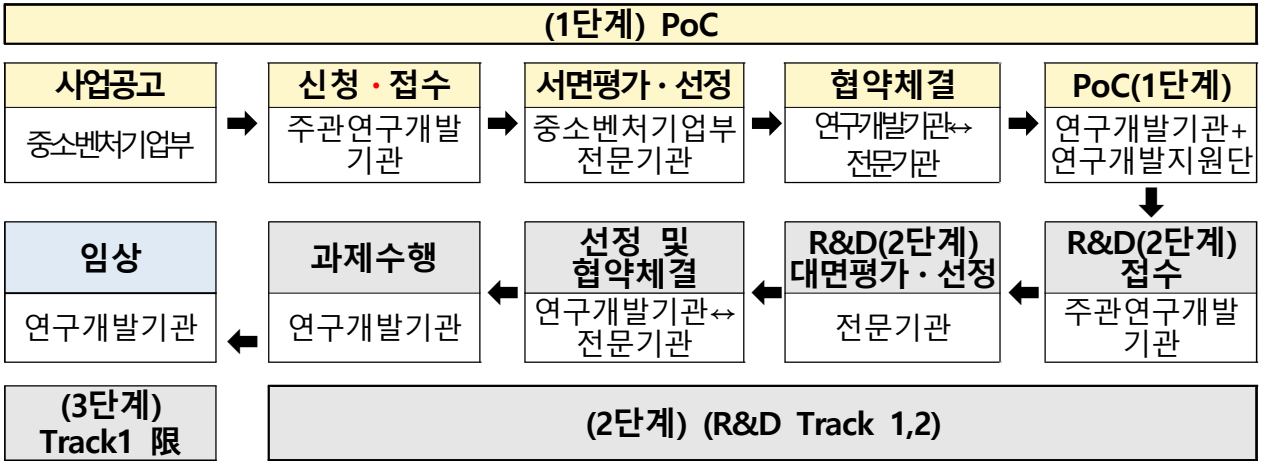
(1단계) PoC

사업공고
중소벤처기업부

신청 · 접수
주관연구개발기관

서면평가 · 선정
중소벤처기업부 전문기관

협약체결
연구개발기관↔ 전문기관

PoC(1단계)
연구개발기관+ 연구개발지원단

R&D(2단계) 접수
주관연구개발기관

R&D(2단계) 대면평가 · 선정
전문기관

선정 및 협약체결
연구개발기관↔ 전문기관

과제수행
연구개발기관

임상
연구개발기관

(3단계) Track1 限

(2단계) (R&D Track 1,2)